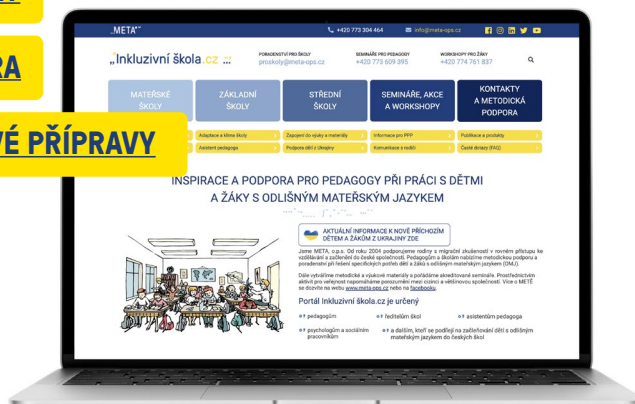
RA

VÉ PŘÍPRAVY

„META"

+420 773 304 464

info@meta-ops.cz

„Inkluzivní škola.cz"

PORADENSTVÍ PRO ŠKOLY
proskoly@meta-ops.cz

SEMINÁŘE PRO PEDAGOGY
+420 773 609 395

WORKSHOPY PRO ŽÁKY
+420 774 761 837

MATEŘSKÉ ŠKOLY

ZÁKLADNÍ ŠKOLY

STŘEDNÍ ŠKOLY

SEMINÁŘE, AKCE A WORKSHOPY

KONTAKTY A METODICKÁ PODPORA

Adaptace a klima školy

Zapojení do výuky a materiály

Informace pro PPP

Publikace a produkty

Asistent pedagoga

Podpora dětí z Ukrajiny

Komunikace s rodiči

Časté dotazy (FAQ)

INSPIRACE A PODPORA PRO PEDAGOGY PŘI PRÁCI S DĚTMI A ŽÁKY S ODLIŠNÝM MATEŘSKÝM JAZYKEM

AKTUÁLNÍ INFORMACE K NOVĚ PŘÍCHOZÍM DĚTEM A ŽÁKŮM Z UKRAJINY ZDE

Jsme META, o.p.s. Od roku 2004 podporujeme rodiny s migrační zkušeností v rovném přístupu ke vzdělávání a začlenění do české společnosti. Pedagogům a školám nabízíme metodickou podporu a poradenství při řešení specifických potřeb dětí a žáků s odlišným mateřským jazykem (OMJ).

Dále vytváříme metodické a výukové materiály a pořádáme akreditované semináře. Prostřednictvím aktivit pro veřejnost napomáháme porozumění mezi cizinci a většinovou společností. Více o METĚ se dozvíte na webu www.meta-ops.cz nebo na facebooku.

Portál Inkluzivní škola.cz je určený

pedagogům

ředitelům škol

asistentům pedagoga

psychologům a sociálním pracovníkům

a dalším, kteří se podílejí na začleňování dětí s odlišným mateřským jazykem do českých škol